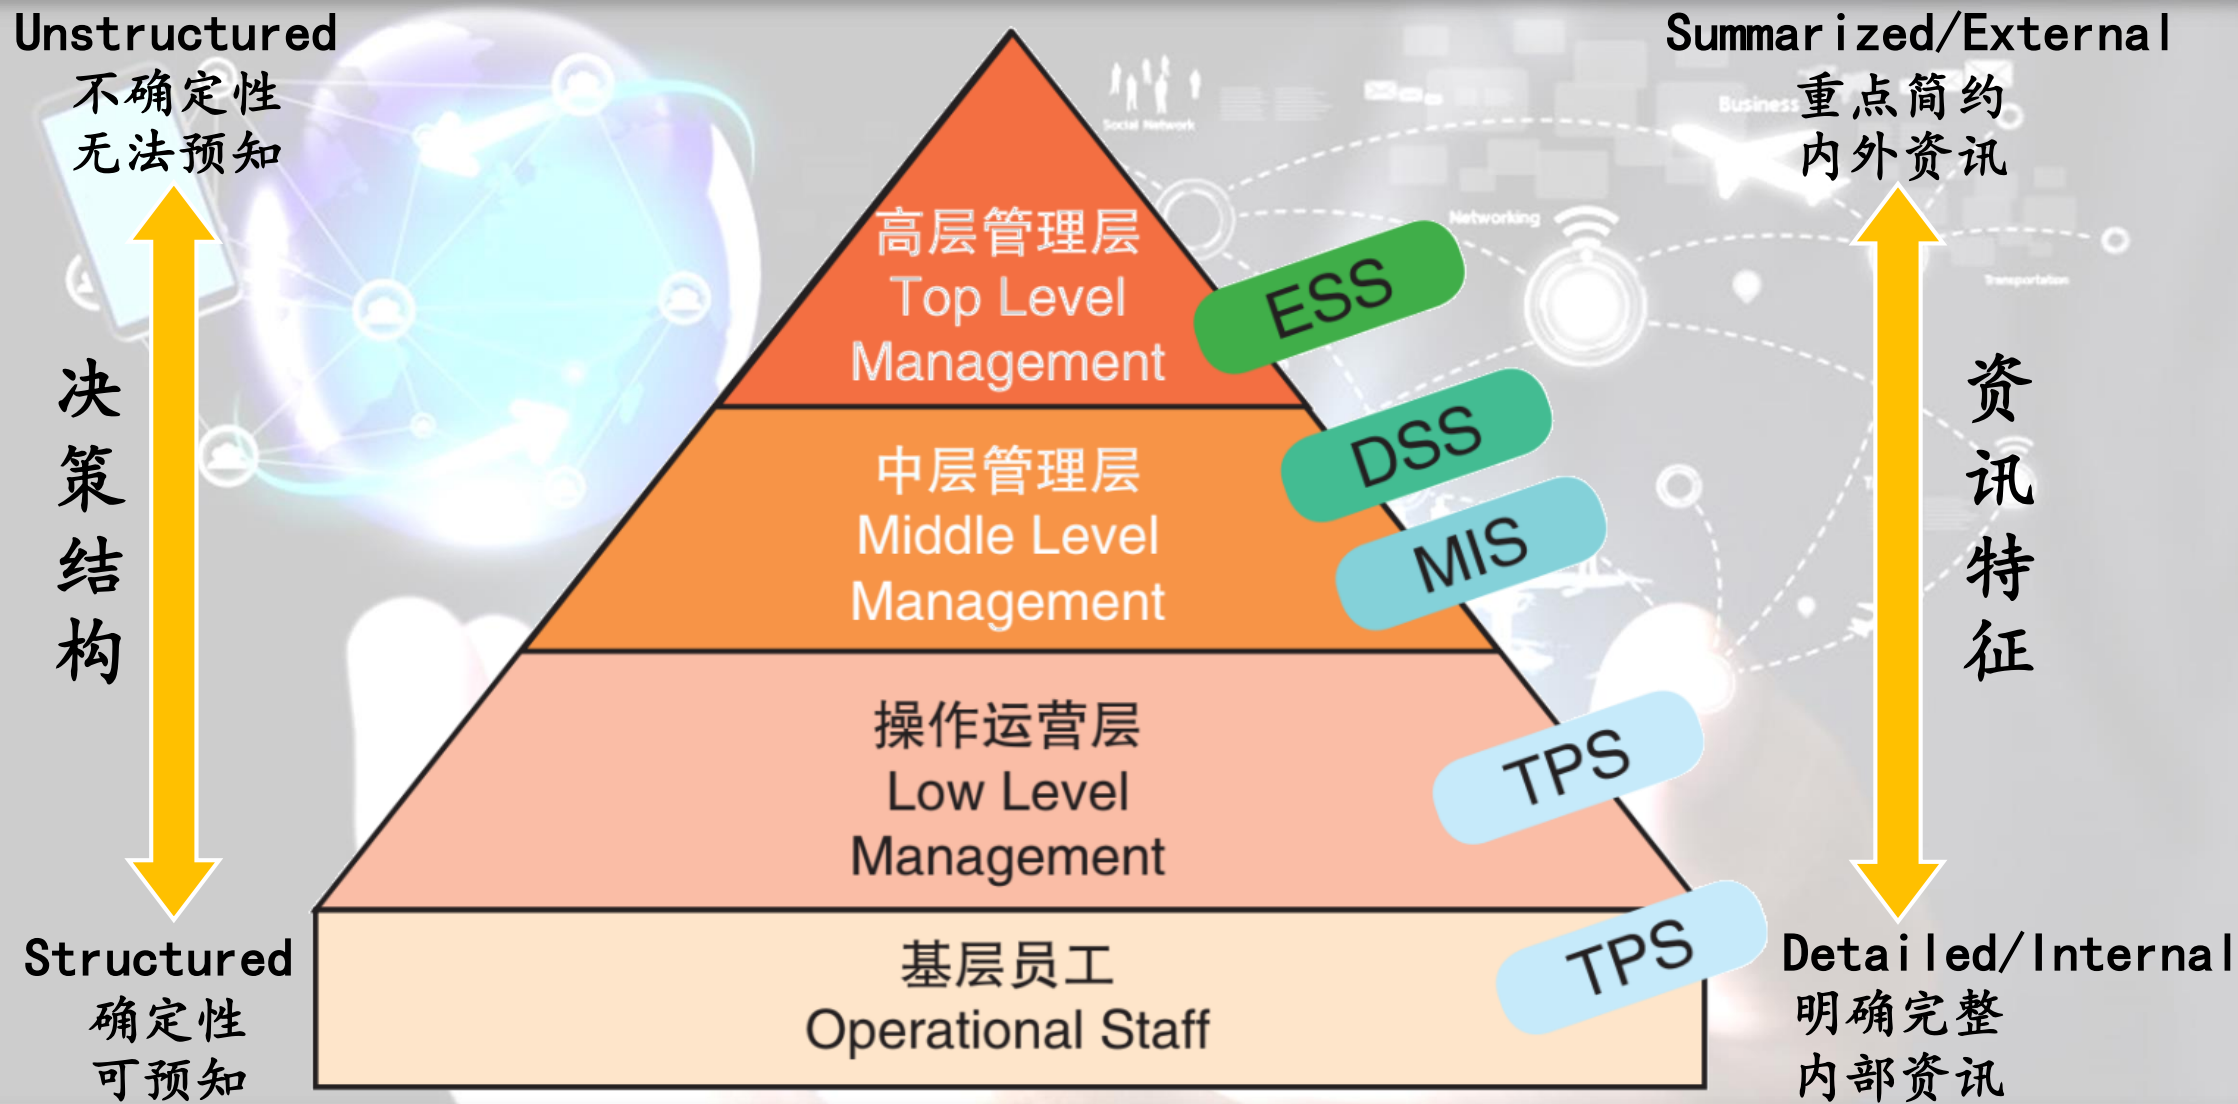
Unstructured
不确定性
无法预知

决
策
结
构

Structured
确定性
可预知

高层管理层
Top Level
Management

中层管理层
Middle Level
Management

操作运营层
Low Level
Management

基层员工
Operational Staff

ESS
DSS
MIS
TPS
TPS

Summarized/External
重点简约
内外资讯

资
讯
特
征

Detailed/Internal
明确完整
内部资讯